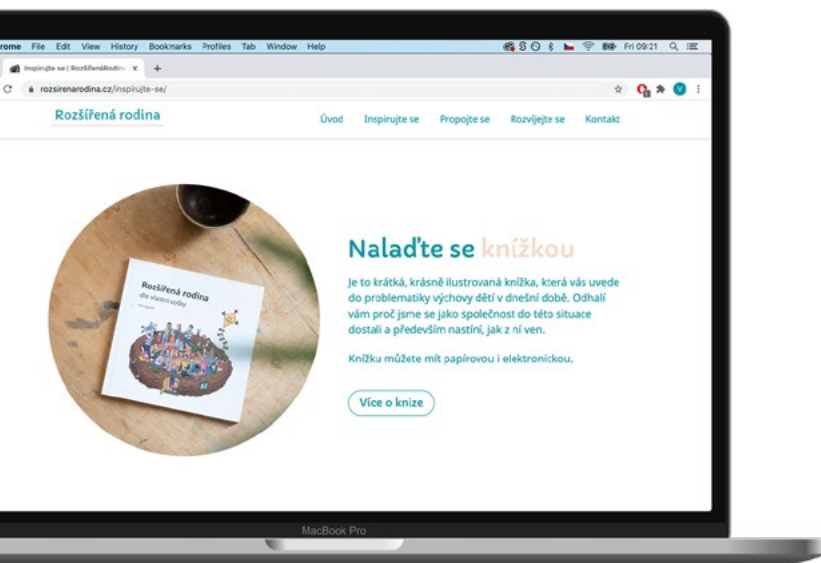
rome File Edit View History Bookmarks Profiles Tab Window Help

Fri 09:21

Inspirujte se | RozšířenáRodin

rozsirenarodina.cz/inspirujte-se/

Rozšířená rodina

Úvod Inspirujte se Propojte se Rozvíjejte se Kontakt

Rozšířená rodina
dle vlastní volby

Nalaďte se knížkou

Je to krátká, krásně ilustrovaná knížka, která vás uvede do problematiky výchovy dětí v dnešní době. Odhalí vám proč jsme se jako společnost do této situace dostali a především nastíní, jak z ní ven.

Knížku můžete mít papírovou i elektronickou.

Více o knize

MacBook Pro